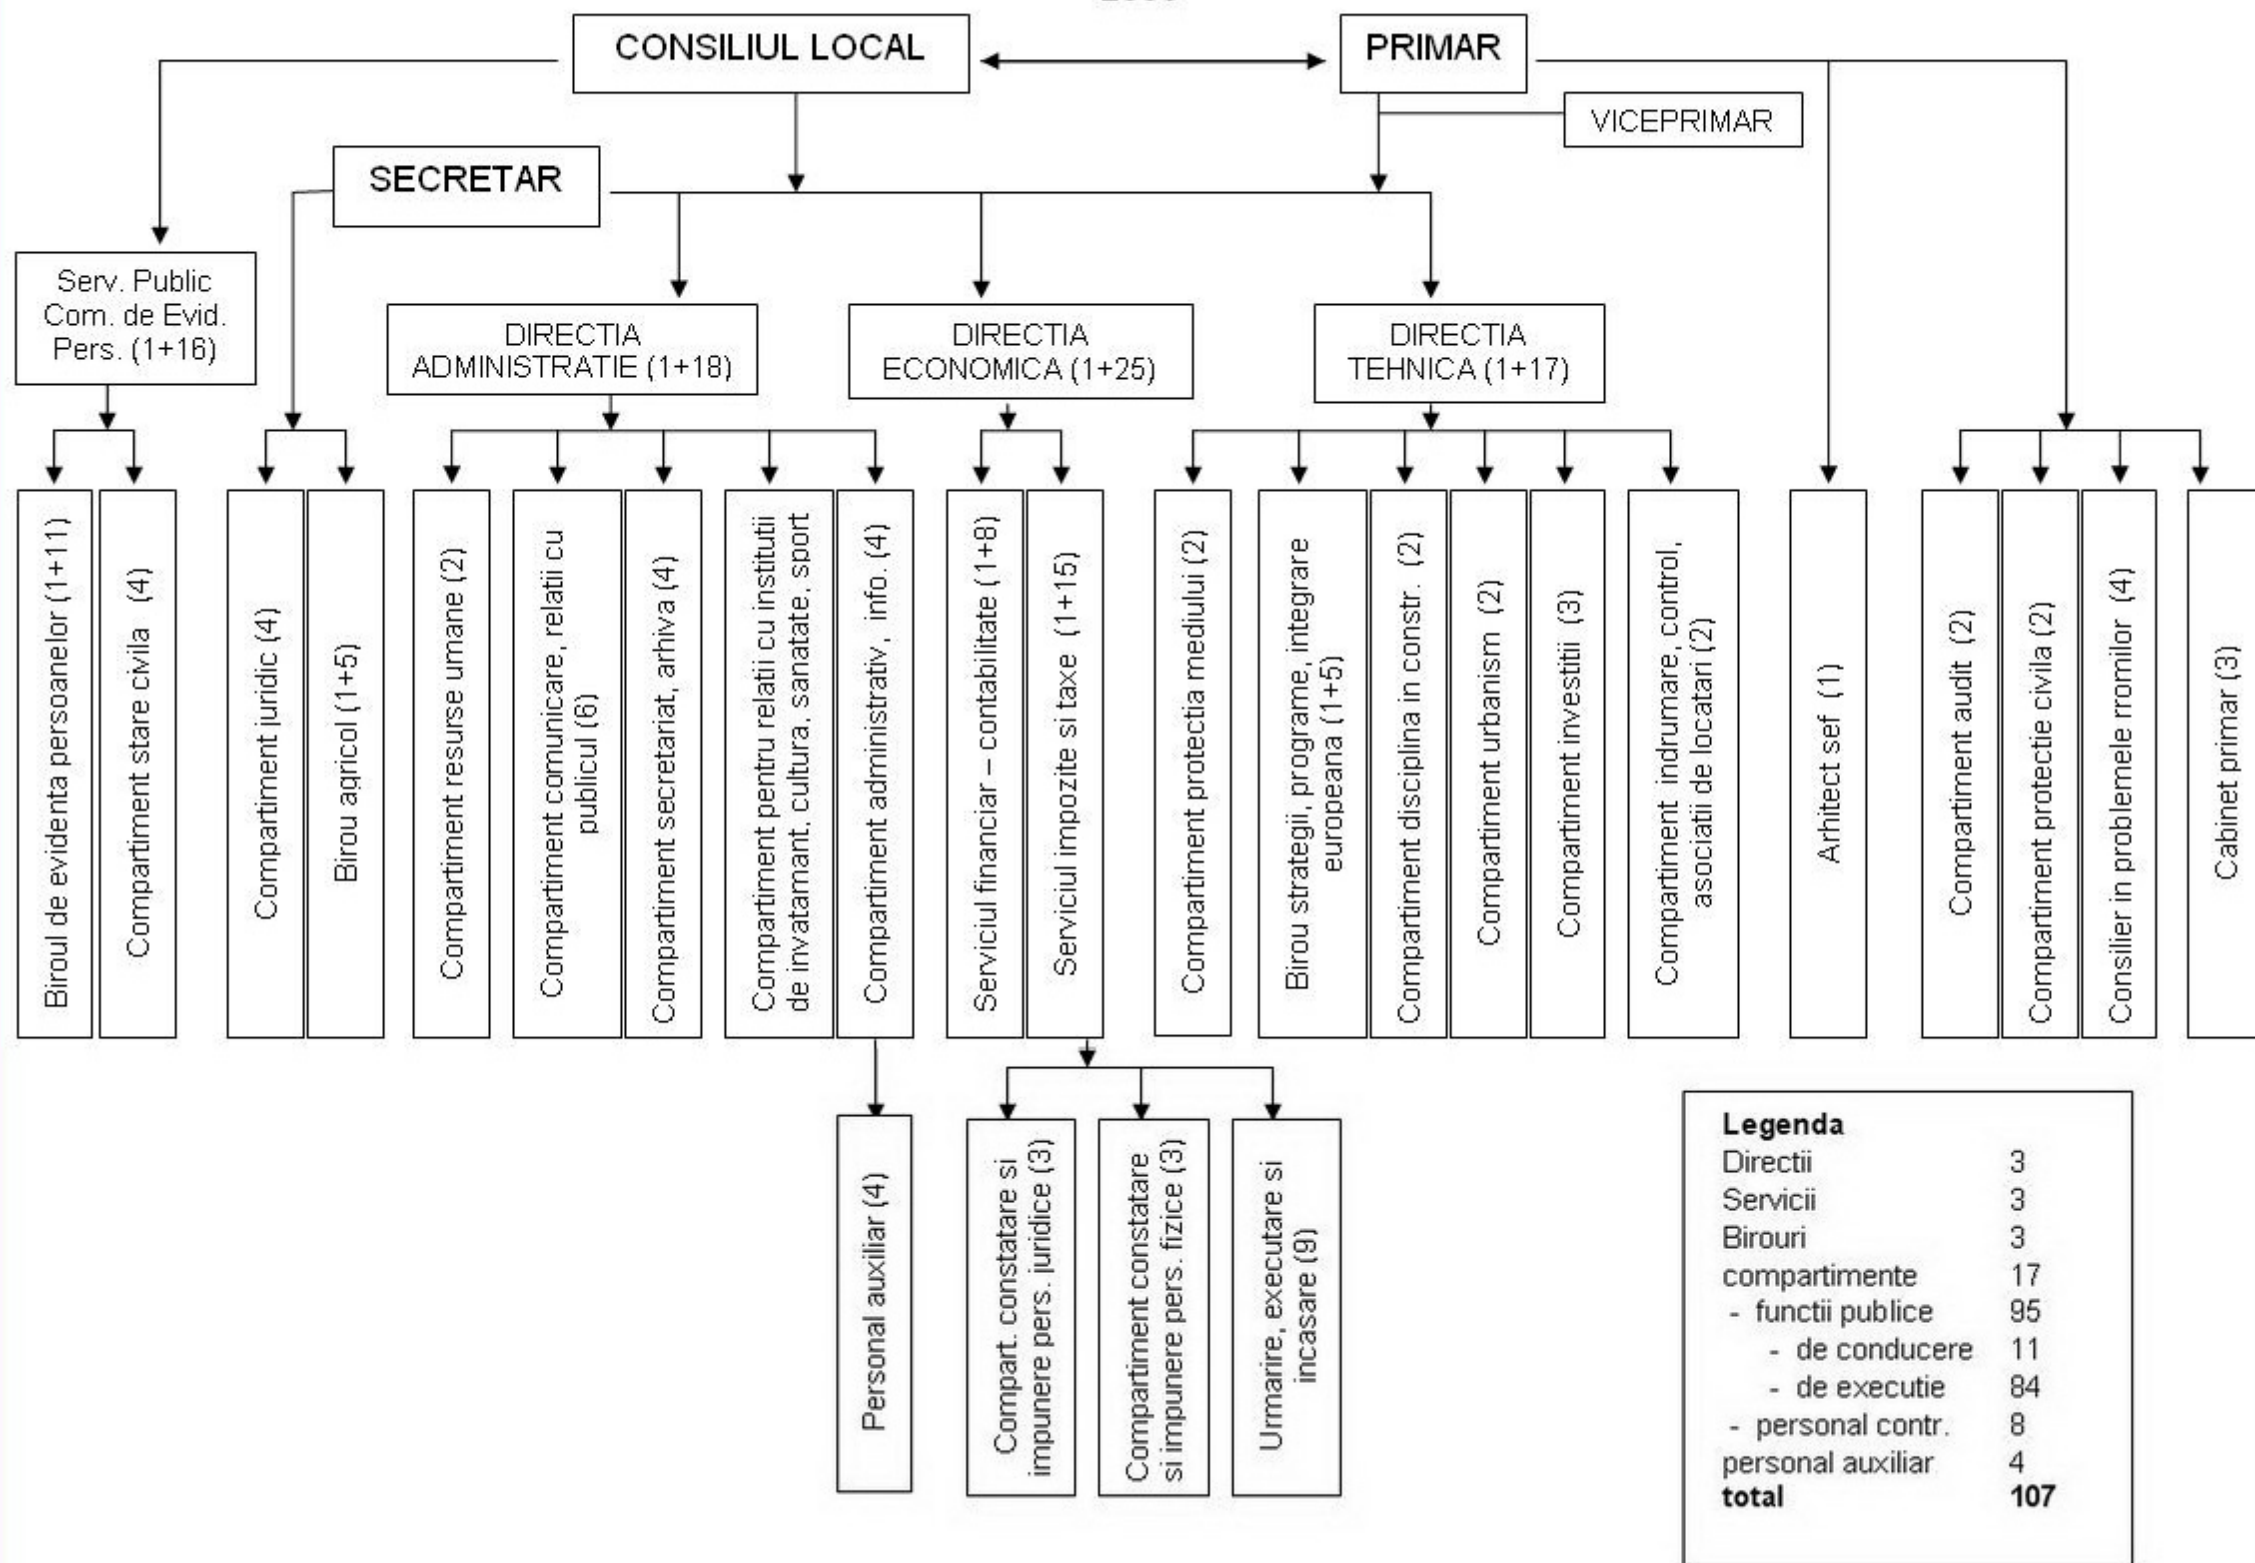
CONSILIUL LOCAL

PRIMAR

VICEPRIMAR

SECRETAR

Serv. Public Com. de Evid. Pers. (1+16)

DIRECTIA ADMINISTRATIE (1+18)

DIRECTIA ECONOMICA (1+25)

DIRECTIA TEHNICA (1+17)

Biroul de evidenta persoanelor (1+11)

Compartiment stare civila (4)

Compartiment juridic (4)

Birou agricol (1+5)

Compartiment resurse umane (2)

Compartiment comunicare, relatii cu publicul (6)

Compartiment secretariat, arhiva (4)

Compartiment pentru relatii cu institutii de invatamant, cultura, sanatate, sport

Compartiment administrativ, info. (4)

Serviciul financiar – contabilitate (1+8)

Serviciul impozite si taxe (1+15)

Compartiment protectia mediului (2)

Birou strategii, programe, integrare europeana (1+5)

Compartiment disciplina in constr. (2)

Compartiment urbanism (2)

Compartiment investitii (3)

Compartiment indrumare, control, asociatii de locatari (2)

Arhitect sef (1)

Compartiment audit (2)

Compartiment protectie civila (2)

Consilier in problemele rromilor (4)

Cabinet primar (3)

Personal auxiliar (4)

Compart. constatare si impunere pers. juridice (3)

Compartiment constatare si impunere pers. fizice (3)

Urmarire, executare si incasare (9)

| Legenda | |
|---|---|
| Directii | 3 |
| Servicii | 3 |
| Birouri | 3 |
| compartimente | 17 |
| - functii publice | 95 |
| - de conducere | 11 |
| - de executie | 84 |
| - personal contr. | 8 |
| personal auxiliar | 4 |
| **total** | **107** |